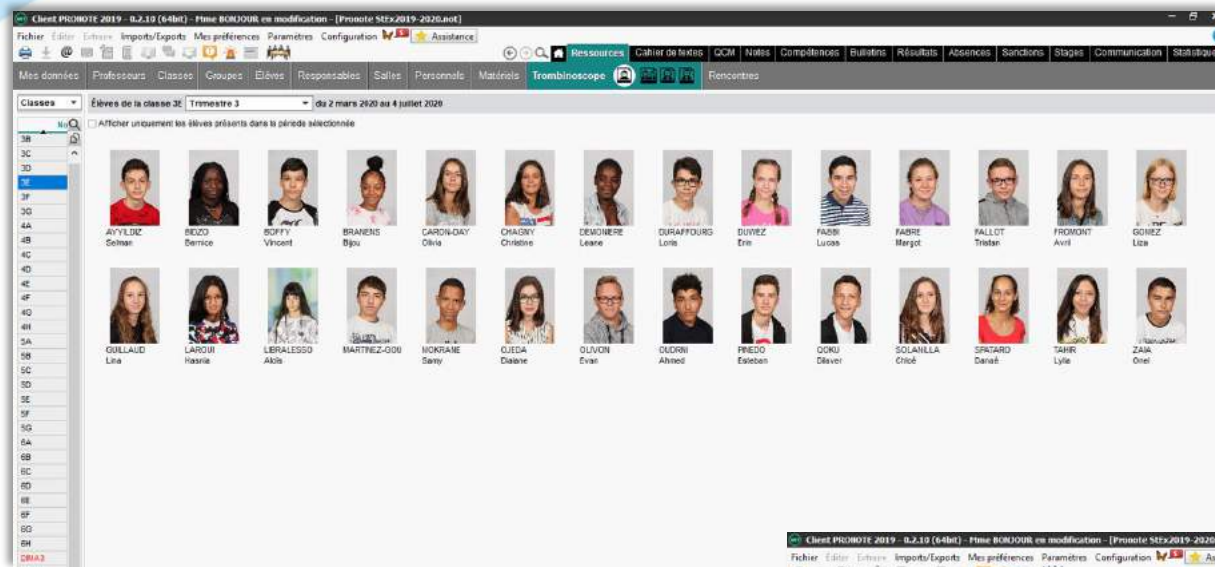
Client PRONOTE 2019 - 0.2.10 (64bit) - Mme BONJOUR en modification - [Pronote StEx2019-2020.not]

Fichier Éditer Extraire Imports/Exports Mes préférences Paramètres Configuration Assistance

Ressources Cahier de textes QCM Notes Compétences Bulletins Résultats Absences Sanctions Stages Communication Statistiques

Mes données Professeurs Classes Groupes Élèves Responsables Salles Personnels Matériels Trombinoscope Rencontres

Classes | Élèves de la classe 3E | Trimestre 3 | du 2 mars 2020 au 4 juillet 2020

Afficher uniquement les élèves présents dans la période sélectionnée

Nom

3B
3C
3D
3E
3F
3G
4A
4B
4C
4D
4E
4F
4G
4H
5A
5B
5C
5D
5E
5F
5G
6A
6B
6C
6D
6E
6F
6G
6H
DIMA3

AYYILDIZ Selman
BIDZO Bernice
BOFFY Vincent
BRANENS Bijou
CARON-DAY Olivia
CHAGNY Christine
DEMONIERE Leane
DURAFFOURG Loris
DUVIEZ Erin
FABBI Lucas
FABRE Margot
FALLOT Tristan
FROMONT Avril
GOMEZ Liza

GUILLAUD Lina
LAROUI Hasna
LIBRALESSO Alois
MARTINEZ-GOU
MOKRANE Samy
OJEDA Daiane
OLIVON Evan
OUDRNI Ahmed
PINEDO Esteban
QOKU Dilaver
SOLANILLA Chloé
SPATARO Danaé
TAHIR Lylie
ZAIA Oriel

Client PRONOTE 2019 - 0.2.10 (64bit) - Mme BONJOUR en modification - [Pronote StEx2019-2020

Fichier Éditer Extraire Imports/Exports Mes préférences Paramètres Configuration As